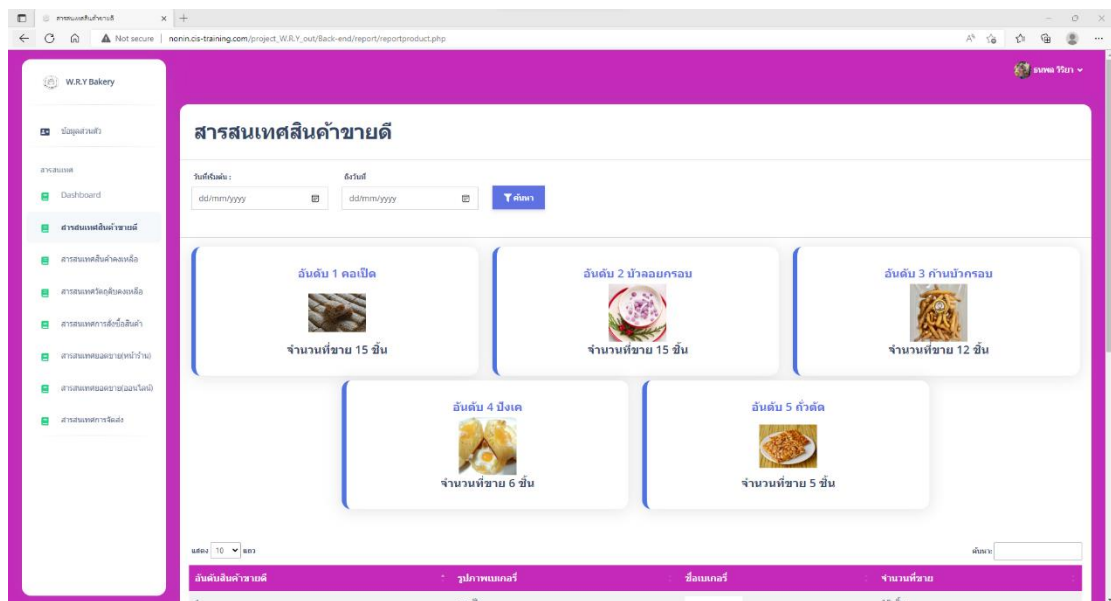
สารสนเทศสินค้าขายดี ×
Not secure | nonin.cis-training.com/project_W.R.Y_out/Back-end/report/reportproduct.php

W.R.Y Bakery

ธนพล วีรยา

ข้อมูลส่วนตัว

สารสนเทศ

Dashboard

สารสนเทศสินค้าขายดี

สารสนเทศสินค้าคงเหลือ

สารสนเทศวัตถุดิบคงเหลือ

สารสนเทศการสั่งซื้อสินค้า

สารสนเทศยอดขาย(หน้าร้าน)

สารสนเทศยอดขาย(ออนไลน์)

สารสนเทศการจัดส่ง

สารสนเทศสินค้าขายดี

วันที่เริ่มต้น :
dd/mm/yyyy

ถึงวันที่
dd/mm/yyyy

ค้นหา

อันดับ 1 คอเป็ด
จำนวนที่ขาย 15 ชิ้น

อันดับ 2 บัวลอยกรอบ
จำนวนที่ขาย 15 ชิ้น

อันดับ 3 ก้านบัวกรอบ
จำนวนที่ขาย 12 ชิ้น

อันดับ 4 ปังเค
จำนวนที่ขาย 6 ชิ้น

อันดับ 5 ถั่วตัด
จำนวนที่ขาย 5 ชิ้น

แสดง 10 แถว

ค้นหา:

| อันดับสินค้าขายดี | รูปภาพเบเกอรี่ | ชื่อเบเกอรี่ | จำนวนที่ขาย |
|---|---|---|---|